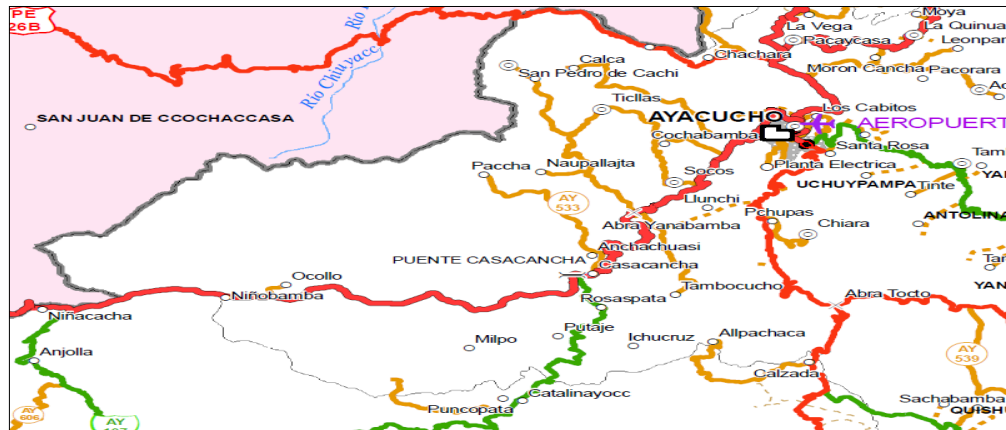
PE 26B
Rio
Río Chiuyacc
SAN JUAN DE CCOCHACCASA
Moya
La Vega
La Quinua
Chachara
Pacaycasa
Leonpampa
Calca
San Pedro de Cachi
Moron Cancha
Pacorara
Ticllas
AYACUCHO
Los Cabitos
AEROPUERTO
Cochabamba
Santa Rosa
Tam
Paccha
Naupallajta
Planta Electrica
Socos
UCHUYPAMPA
Tinte
YA
AY 533
Llunchi
Pchupas
Chiara
ANTOLINA
Abra Yanabamba
Anchachuasi
PUENTE CASACANCHA
Casacancha
Tan
Ocollo
Niñobamba
Tambocucho
YAN
Rosaspata
Abra Tocto
Niñacacha
Putaje
Anjolla
Milpo
Ichucruz
Allpachaca
AY 539
Calzada
AY 606
Catalinayocc
Sachabamba
Puncopata
AY
QUISH